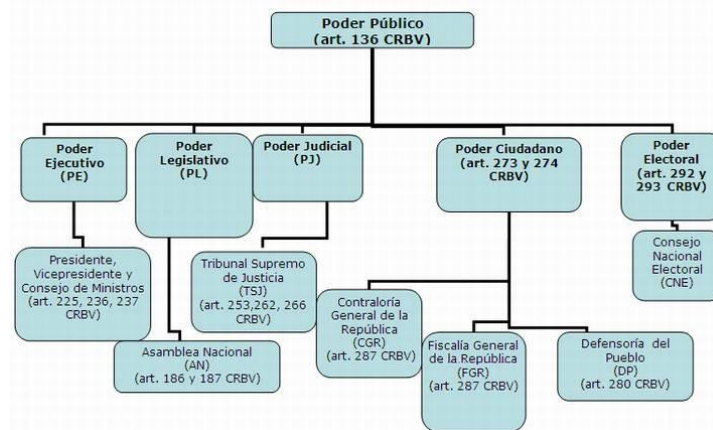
Poder Público
(art. 136 CRBV)

Poder Ejecutivo
(PE)

Poder Legislativo
(PL)

Poder Judicial
(PJ)

Poder Ciudadano
(art. 273 y 274 CRBV)

Poder Electoral
(art. 292 y 293 CRBV)

Presidente, Vicepresidente y Consejo de Ministros
(art. 225, 236, 237 CRBV)

Tribunal Supremo de Justicia
(TSJ)
(art. 253,262, 266 CRBV)

Consejo Nacional Electoral
(CNE)

Asamblea Nacional
(AN)
(art. 186 y 187 CRBV)

Contraloría General de la República
(CGR)
(art. 287 CRBV)

Fiscalía General de la República
(FGR)
(art. 287 CRBV)

Defensoría del Pueblo
(DP)
(art. 280 CRBV)